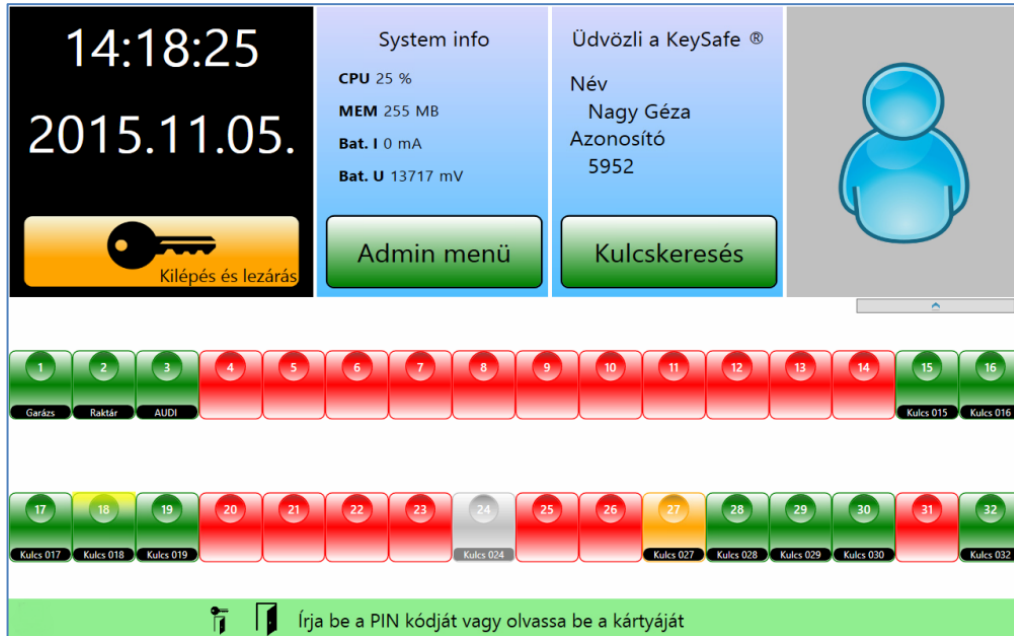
14:18:25

2015.11.05.

Kilépés és lezárás

System info

CPU 25 %

MEM 255 MB

Bat. I 0 mA

Bat. U 13717 mV

Admin menü

Üdvözli a KeySafe ®

Név
Nagy Géza
Azonosító
5952

Kulcskeresés

1 Garázs
2 Raktár
3 AUDI
4
5
6
7
8
9
10
11
12
13
14
15 Kulcs 015
16 Kulcs 016

17 Kulcs 017
18 Kulcs 018
19 Kulcs 019
20
21
22
23
24 Kulcs 024
25
26
27 Kulcs 027
28 Kulcs 028
29 Kulcs 029
30 Kulcs 030
31
32 Kulcs 032

Írja be a PIN kódját vagy olvassa be a kártyáját